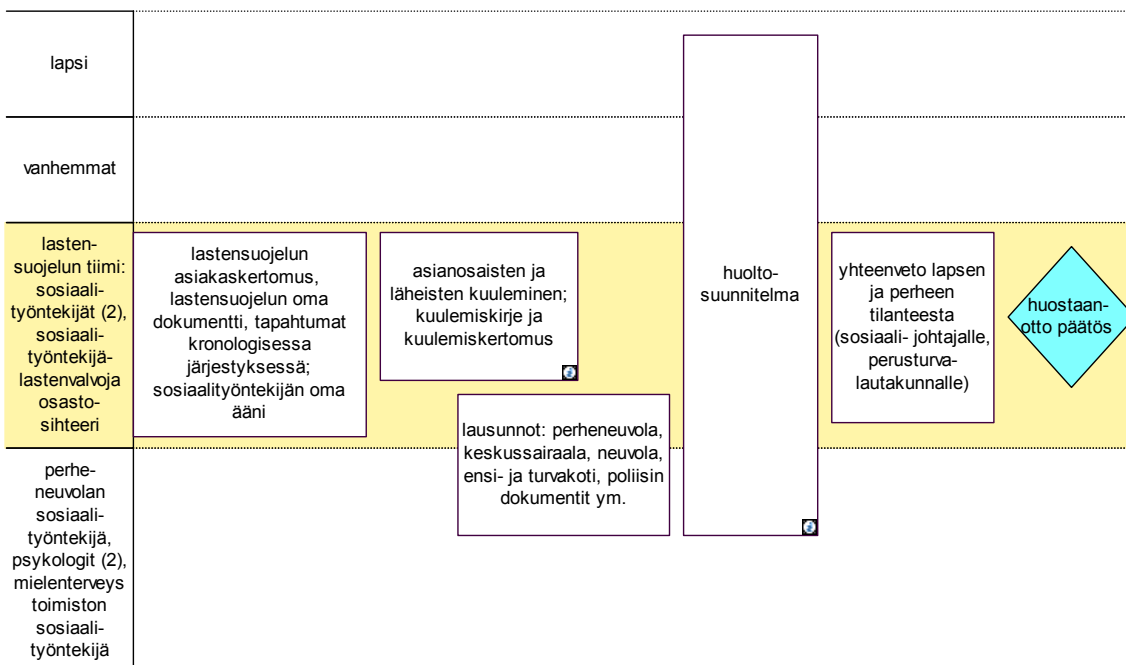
lapsi

vanhemmat

lastensuojelun tiimi: sosiaalityöntekijät (2), sosiaalityöntekijä-lastenvalvoja osastosihteeri

perheneuvolan sosiaalityöntekijä, psykologit (2), mielenterveys toimiston sosiaalityöntekijä

lastensuojelun asiakaskertomus, lastensuojelun oma dokumentti, tapahtumat kronologisessa järjestyksessä; sosiaalityöntekijän oma ääni

asianosaisten ja läheisten kuuleminen; kuulemiskirje ja kuulemiskertomus

lausunnot: perheneuvola, keskussairaala, neuvola, ensi- ja turvakoti, poliisin dokumentit ym.

huoltosuunnitelma

yhteenveto lapsen ja perheen tilanteesta (sosiaali- johtajalle, perusturvalautakunnalle)

huostaanotto päätös